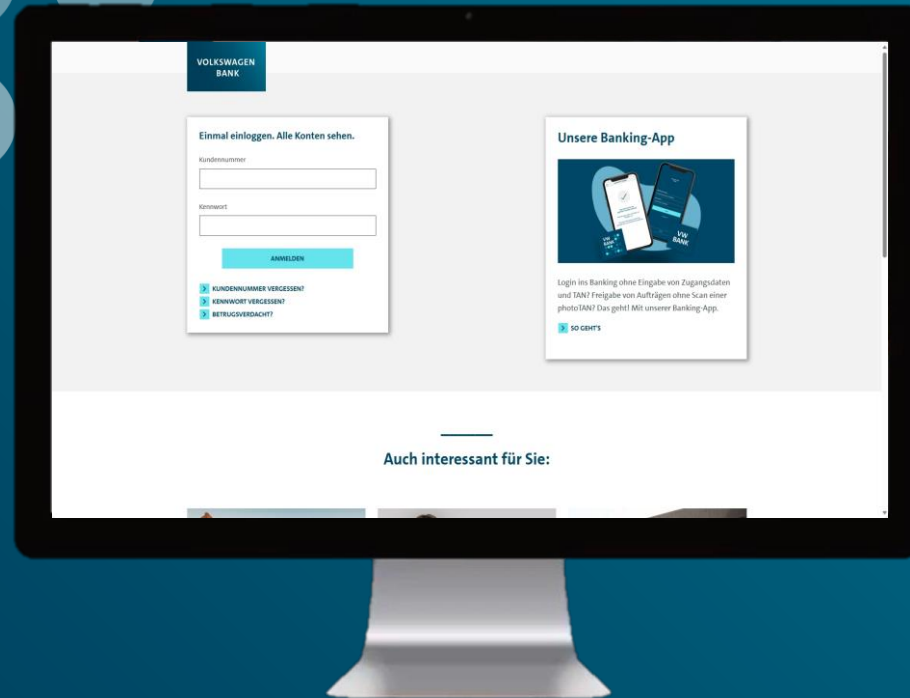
VOLKSWAGEN BANK

Einmal einloggen. Alle Konten sehen.

Kundennummer

Kennwort

ANMELDEN

KUNDENNUMMER VERGESSEN?
KENNWORT VERGESSEN?
BETRUGSVERDACHT?

Unsere Banking-App

VW BANK

Login ins Banking ohne Eingabe von Zugangsdaten und TAN? Freigabe von Aufträgen ohne Scan einer photoTAN? Das geht! Mit unserer Banking-App.

SO GEHT'S

Auch interessant für Sie: